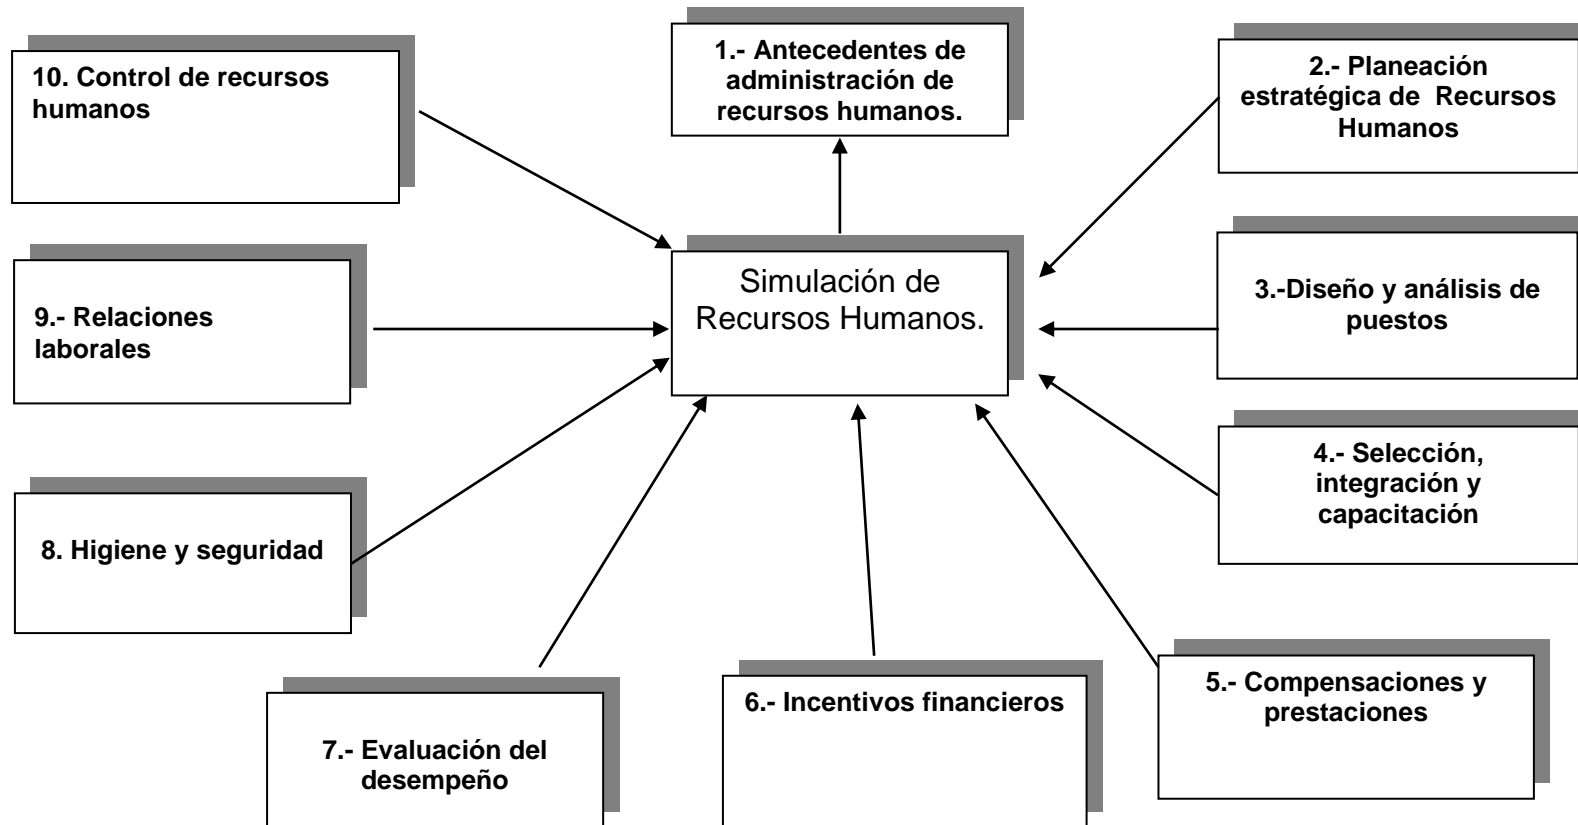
Simulación de Recursos Humanos.

1.- Antecedentes de administración de recursos humanos.

2.- Planeación estratégica de Recursos Humanos

3.-Diseño y análisis de puestos

4.- Selección, integración y capacitación

5.- Compensaciones y prestaciones

6.- Incentivos financieros

7.- Evaluación del desempeño

8. Higiene y seguridad

9.- Relaciones laborales

10. Control de recursos humanos